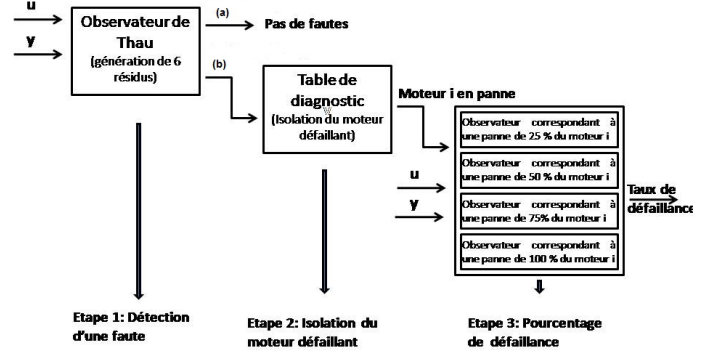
u

y

Observateur de Thau (génération de 6 résidus)

(a)

Pas de fautes

(b)

Table de diagnostic (Isolation du moteur défaillant)

Moteur i en panne

Observateur correspondant à une panne de 25 % du moteur i

Observateur correspondant à une panne de 50 % du moteur i

u

y

Observateur correspondant à une panne de 75% du moteur i

Observateur correspondant à une panne de 100 % du moteur i

Taux de défaillance

Etape 1: Détection d'une faute

Etape 2: Isolation du moteur défaillant

Etape 3: Pourcentage de défaillance